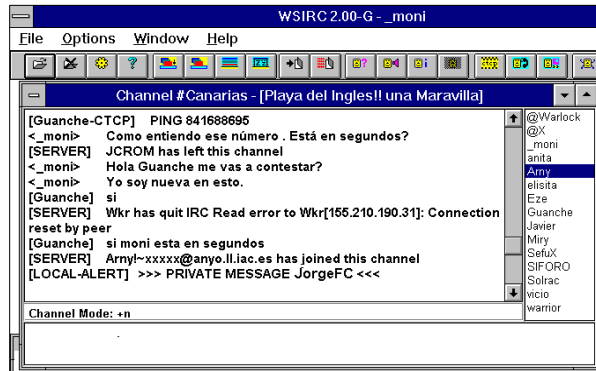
WSIRC 2.00-G - _moni

File Options Window Help

Channel #Canarias - [Playa del Ingles!! una Maravilla]

[Guanche-CTCP] PING 841688695
<_moni> Como entiendo ese número . Está en segundos?
[SERVER] JCROM has left this channel
<_moni> Hola Guanche me vas a contestar?
<_moni> Yo soy nueva en esto.
[Guanche] si
[SERVER] Wkr has quit IRC Read error to Wkr[155.210.190.31]: Connection reset by peer
[Guanche] si moni esta en segundos
[SERVER] Arny!~xxxxx@anyo.ll.iac.es has joined this channel
[LOCAL-ALERT] >>> PRIVATE MESSAGE JorgeFC <<<

Channel Mode: +n

@Warlock
@X
_moni
anita
Arny
elisita
Eze
Guanche
Javier
Miry
SefuX
SIFORO
Solrac
vicio
warrior